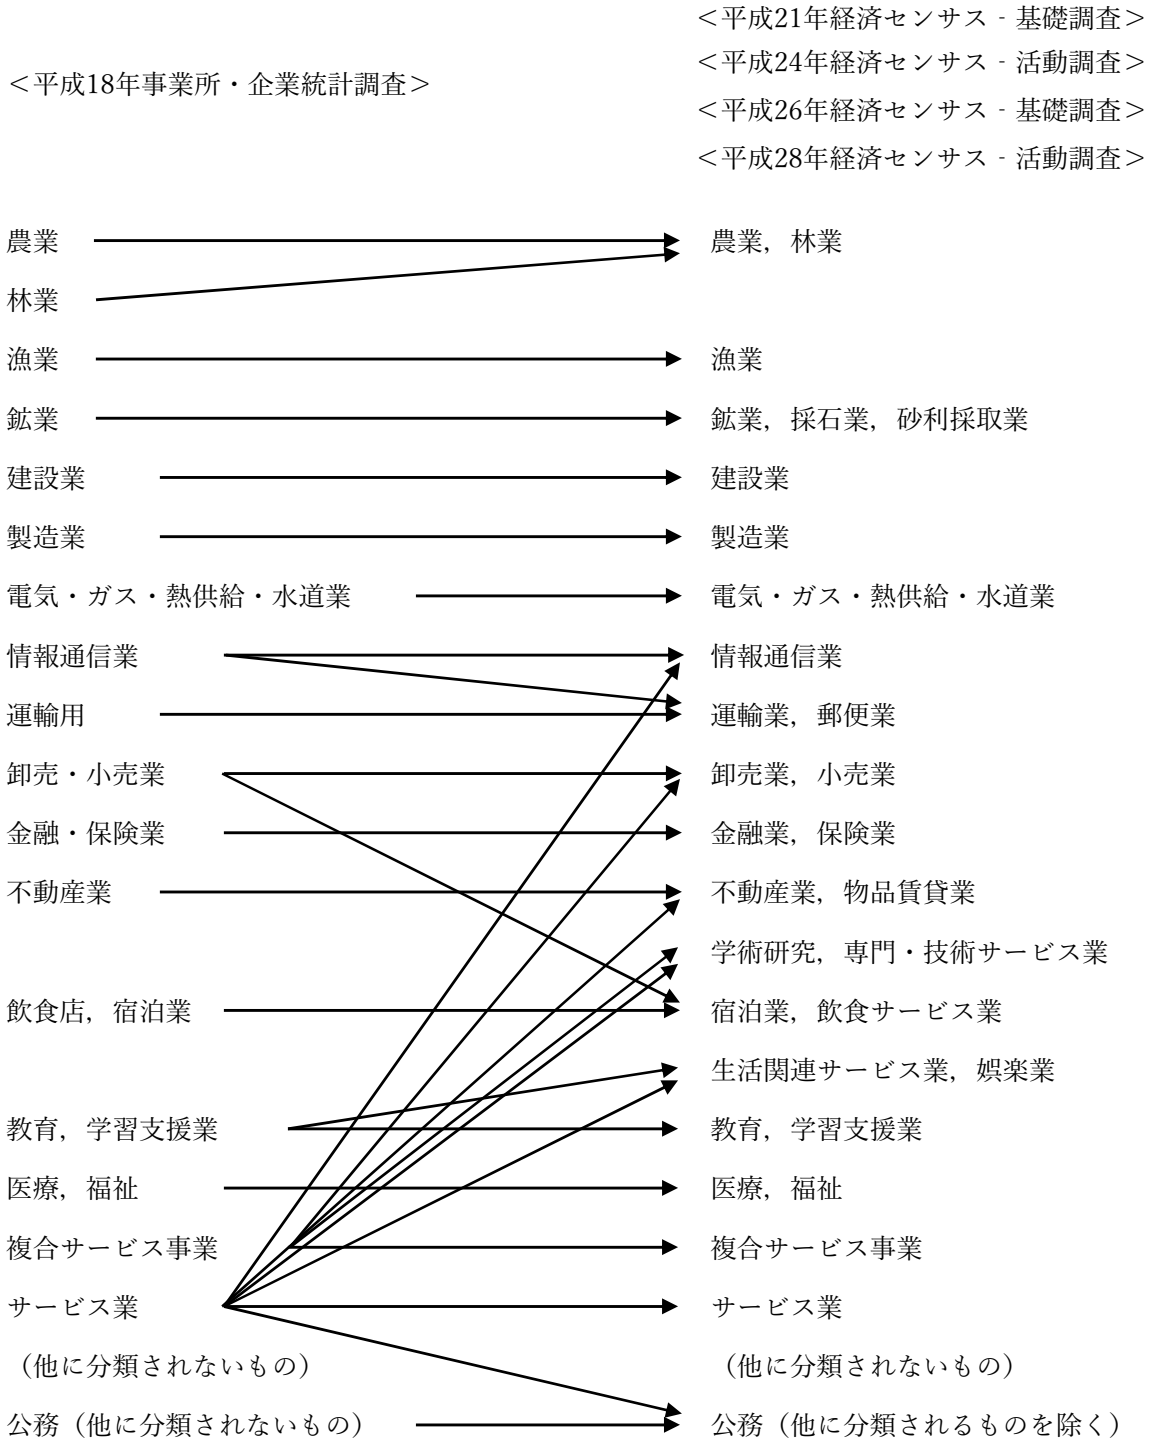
<平成18年事業所・企業統計調査>

<平成21年経済センサス - 基礎調査>
<平成24年経済センサス - 活動調査>
<平成26年経済センサス - 基礎調査>
<平成28年経済センサス - 活動調査>

農業
林業
漁業
鉱業
建設業
製造業
電気・ガス・熱供給・水道業
情報通信業
運輸用
卸売・小売業
金融・保険業
不動産業
飲食店，宿泊業
教育，学習支援業
医療，福祉
複合サービス事業
サービス業
（他に分類されないもの）
公務（他に分類されないもの）

農業，林業
漁業
鉱業，採石業，砂利採取業
建設業
製造業
電気・ガス・熱供給・水道業
情報通信業
運輸業，郵便業
卸売業，小売業
金融業，保険業
不動産業，物品賃貸業
学術研究，専門・技術サービス業
宿泊業，飲食サービス業
生活関連サービス業，娯楽業
教育，学習支援業
医療，福祉
複合サービス事業
サービス業
（他に分類されないもの）
公務（他に分類されるものを除く）